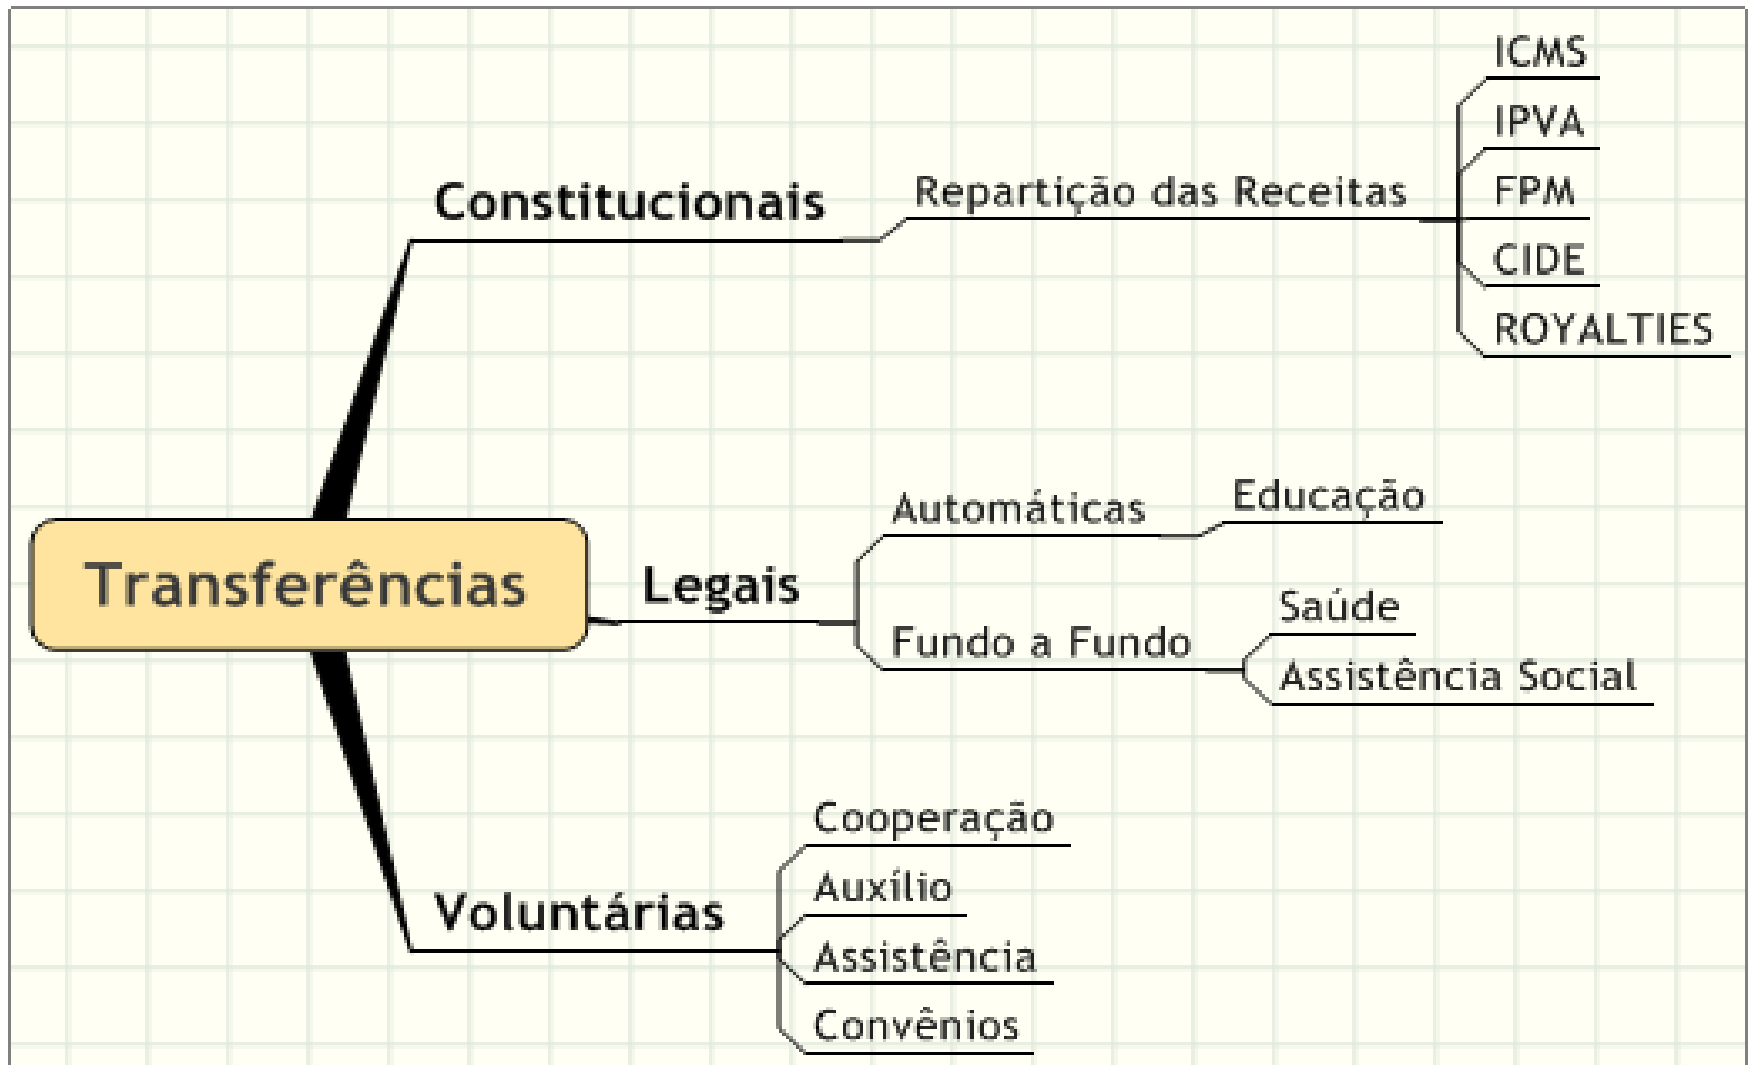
Transferências

Constitucionais

Repartição das Receitas

ICMS

IPVA

FPM

CIDE

ROYALTIES

Legais

Automáticas

Educação

Fundo a Fundo

Saúde

Assistência Social

Voluntárias

Cooperação

Auxílio

Assistência

Convênios